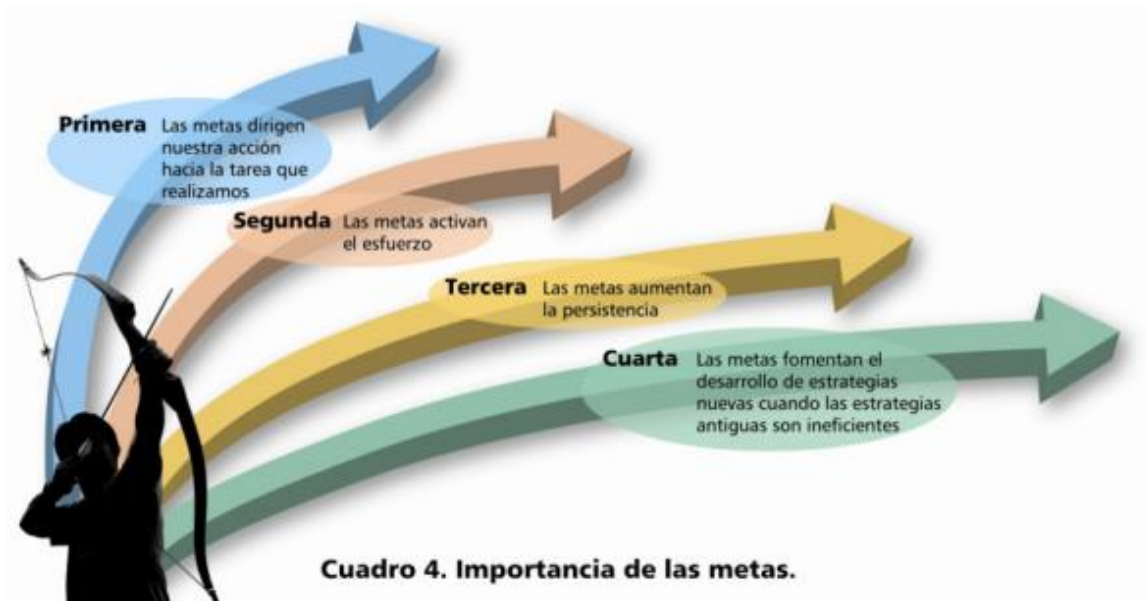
**Primera** Las metas dirigen nuestra acción hacia la tarea que realizamos

**Segunda** Las metas activan el esfuerzo

**Tercera** Las metas aumentan la persistencia

**Cuarta** Las metas fomentan el desarrollo de estrategias nuevas cuando las estrategias antiguas son ineficientes

Cuadro 4. Importancia de las metas.